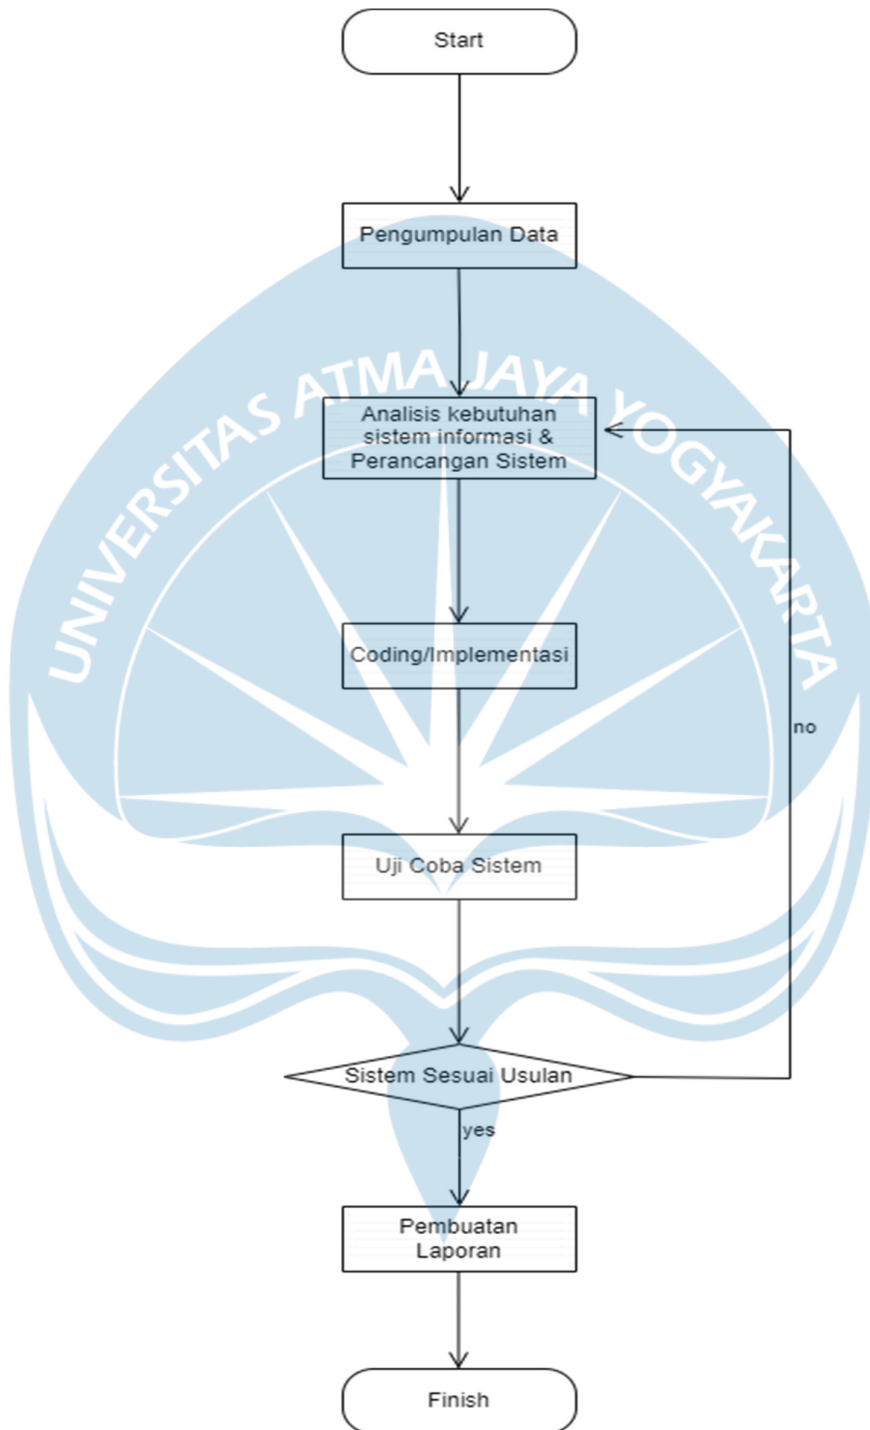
Start

Pengumpulan Data

Analisis kebutuhan sistem informasi & Perancangan Sistem

UNIVERSITAS ATMA JAYA YOGYAKARTA

Coding/Implementasi

no

Uji Coba Sistem

Sistem Sesuai Usulan

yes

Pembuatan Laporan

Finish